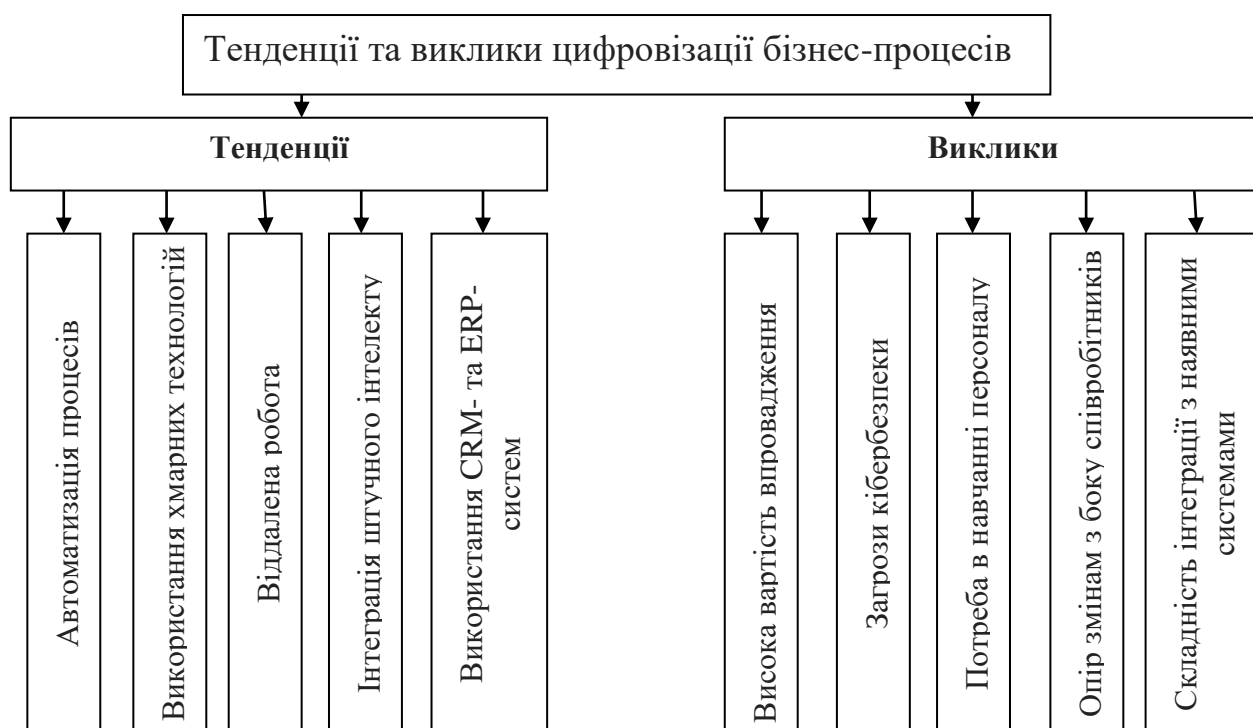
Тенденції та виклики цифровізації бізнес-процесів

Тенденції

Виклики

Автоматизація процесів

Використання хмарних технологій

Віддалена робота

Інтеграція штучного інтелекту

Використання CRM- та ERP-систем

Висока вартість впровадження

Загрози кібербезпеки

Потреба в навчанні персоналу

Опір змінам з боку співробітників

Складність інтеграції з наявними системами